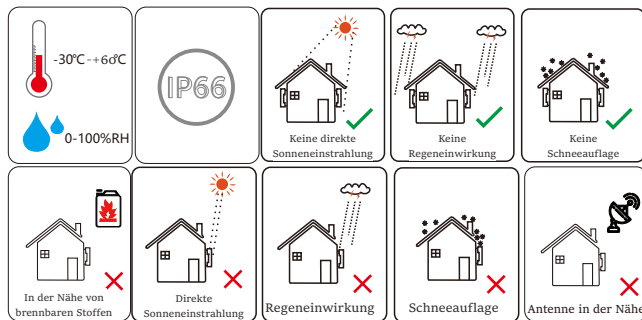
-30℃~+60℃

0-100%RH

IP66

Keine direkte Sonneneinstrahlung

Keine Regeneinwirkung

Keine Schneeauflage

In der Nähe von brennbaren Stoffen

Direkte Sonneneinstrahlung

Regeneinwirkung

Schneeauflage

Antenne in der Nähe